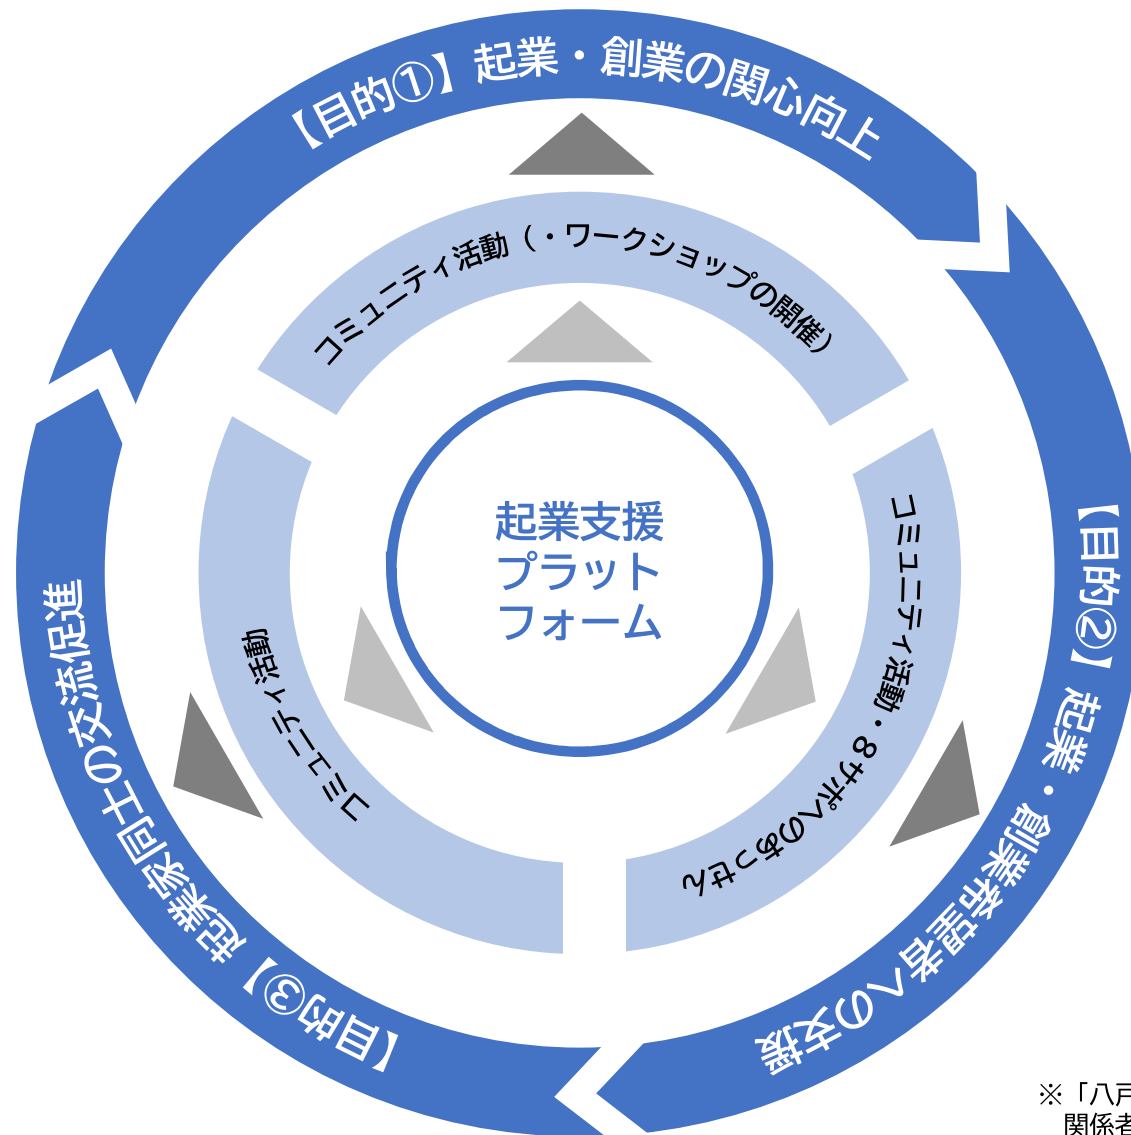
【目的①】起業・創業の関心向上

コミュニティ活動（・ワークショップの開催）

起業支援
プラットフォーム

【目的②】起業・創業希望者への支援

コミュニティ活動・8サポのあっせん

【目的③】起業家同士の交流促進

コミュニティ活動

※「八戸
関係者